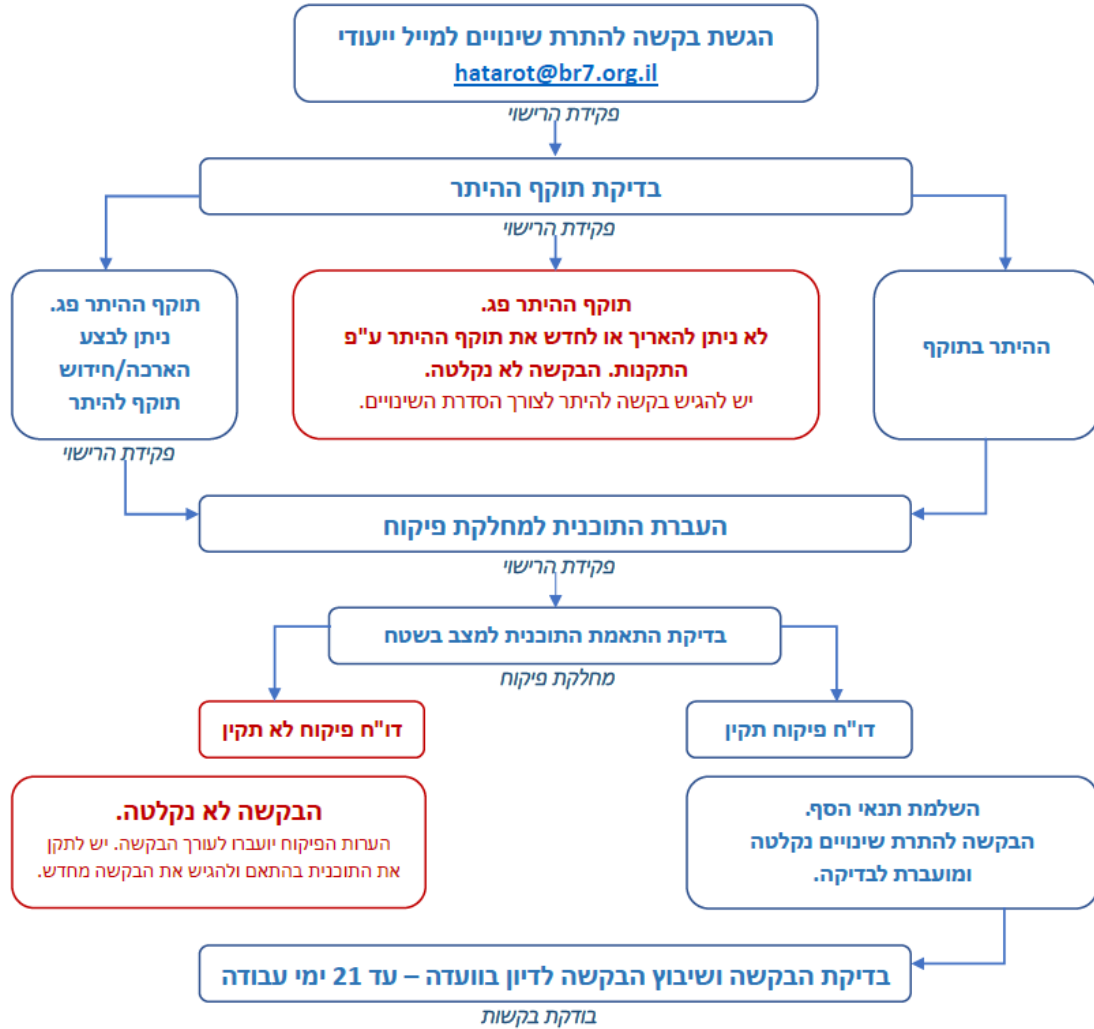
הגשת בקשה להתרת שינויים למייל ייעודי
hatarot@br7.org.il

פקידת הרישוי

בדיקת תוקף ההיתר

פקידת הרישוי

ההיתר בתוקף

תוקף ההיתר פג.
לא ניתן להאריך או לחדש את תוקף ההיתר ע"פ התקנות. הבקשה לא נקלטה.
יש להגיש בקשה להיתר לצורך הסדרת השינויים.

תוקף ההיתר פג.
ניתן לבצע הארכה/חידוש תוקף להיתר

פקידת הרישוי

העברת התוכנית למחלקת פיקוח

פקידת הרישוי

בדיקת התאמת התוכנית למצב בשטח

מחלקת פיקוח

דו"ח פיקוח תקין

דו"ח פיקוח לא תקין

השלמת תנאי הסף.
הבקשה להתרת שינויים נקלטה ומועברת לבדיקה.

הבקשה לא נקלטה.
הערות הפיקוח יועברו לעורך הבקשה. יש לתקן את התוכנית בהתאם ולהגיש את הבקשה מחדש.

בדיקת הבקשה ושיבוץ הבקשה לדיון בוועדה – עד 21 ימי עבודה

בודקת בקשות